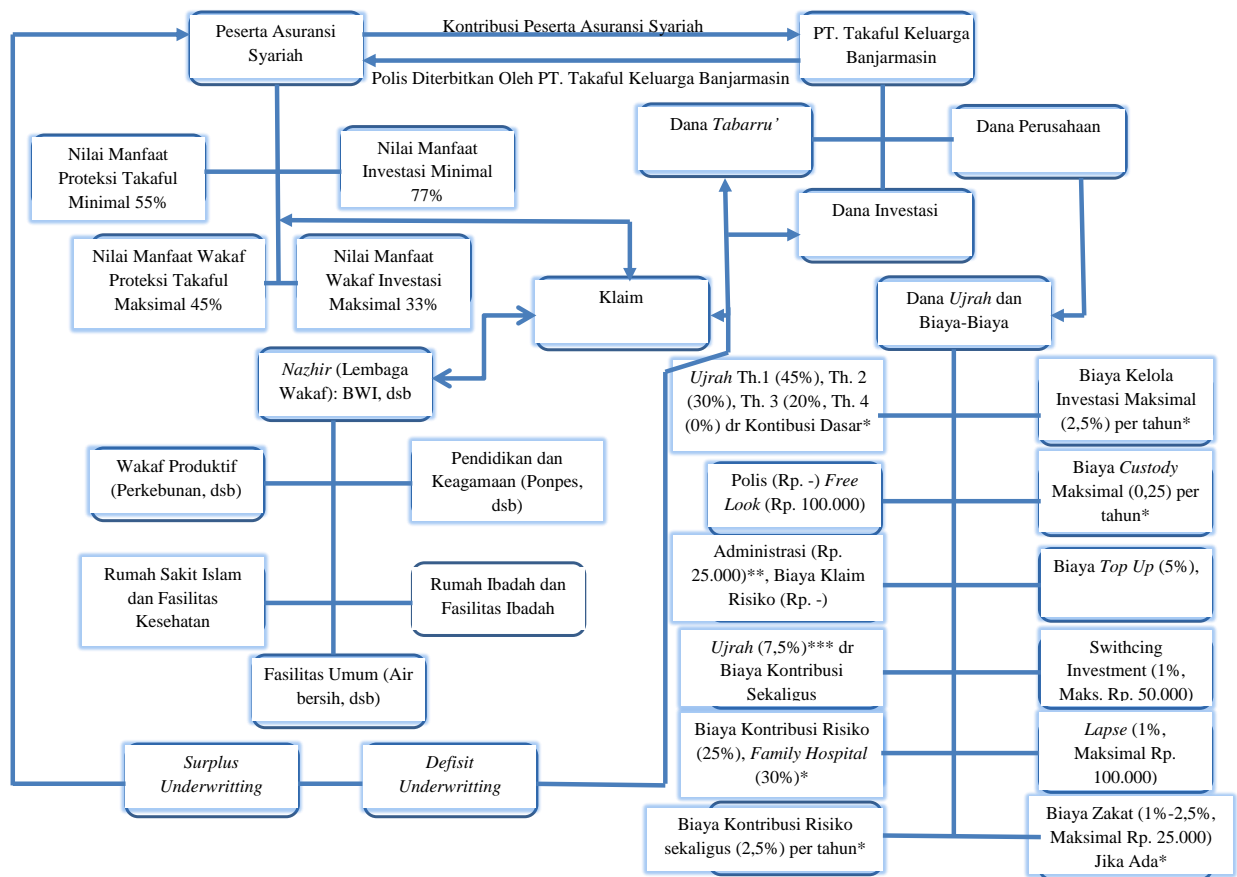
Peserta Asuransi Syariah

Kontribusi Peserta Asuransi Syariah

PT. Takaful Keluarga Banjarmasin

Polis Diterbitkan Oleh PT. Takaful Keluarga Banjarmasin

Dana *Tabarru'*

Dana Perusahaan

Nilai Manfaat Proteksi Takaful Minimal 55%

Nilai Manfaat Investasi Minimal 77%

Dana Investasi

Nilai Manfaat Wakaf Proteksi Takaful Maksimal 45%

Nilai Manfaat Wakaf Investasi Maksimal 33%

Klaim

Dana *Ujrah* dan Biaya-Biaya

*Nazhir* (Lembaga Wakaf): BWI, dsb

*Ujrah* Th.1 (45%), Th. 2 (30%), Th. 3 (20%, Th. 4 (0%) dr Kontibusi Dasar*

Biaya Kelola Investasi Maksimal (2,5%) per tahun*

Wakaf Produktif (Perkebunan, dsb)

Pendidikan dan Keagamaan (Ponpes, dsb)

Polis (Rp. -) *Free Look* (Rp. 100.000)

Biaya *Custody* Maksimal (0,25) per tahun*

Administrasi (Rp. 25.000)**, Biaya Klaim Risiko (Rp. -)

Biaya *Top Up* (5%),

Rumah Sakit Islam dan Fasilitas Kesehatan

Rumah Ibadah dan Fasilitas Ibadah

*Ujrah* (7,5%)*** dr Biaya Kontribusi Sekaligus

Swithcing Investment (1%, Maks. Rp. 50.000)

Fasilitas Umum (Air bersih, dsb)

Biaya Kontribusi Risiko (25%), *Family Hospital* (30%)*

*Lapse* (1%, Maksimal Rp. 100.000)

*Surplus Underwritting*

*Defisit Underwritting*

Biaya Kontribusi Risiko sekaligus (2,5%) per tahun*

Biaya Zakat (1%-2,5%, Maksimal Rp. 25.000) Jika Ada*